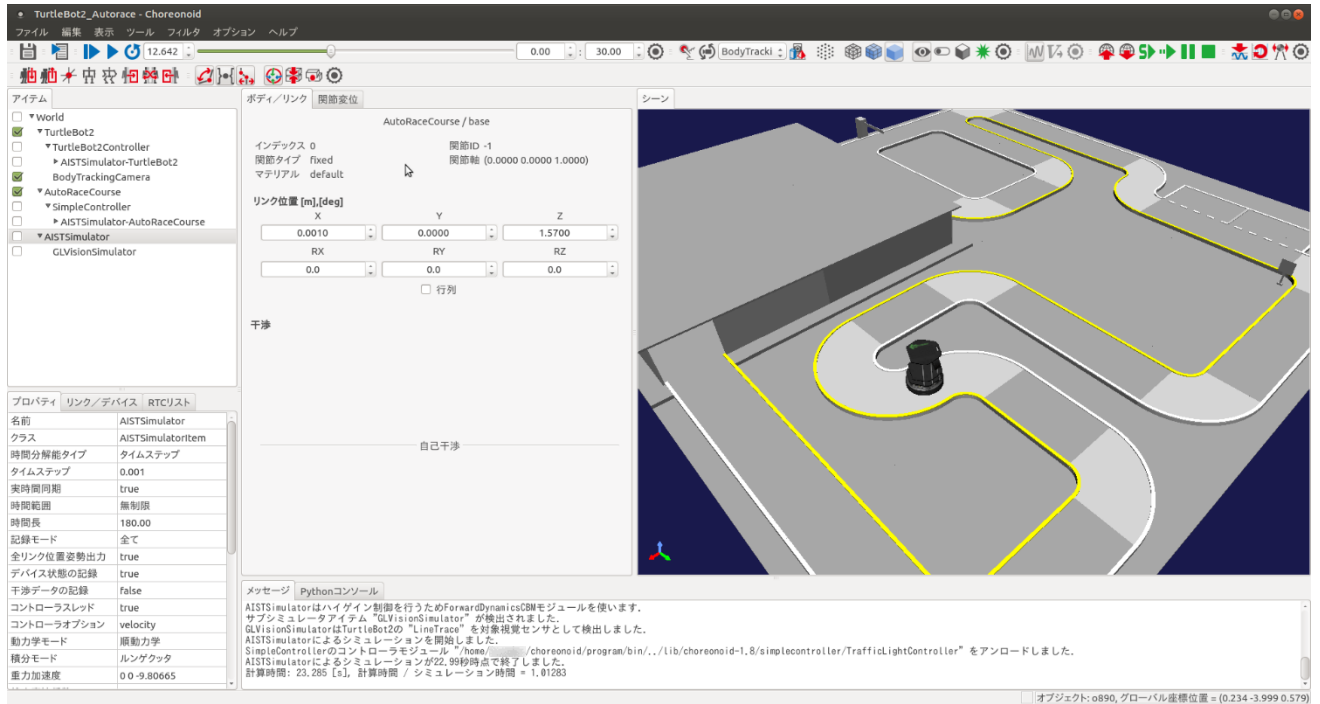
TurtleBot2_Autorace - Choreonoid

ファイル 編集 表示 ツール フィルタ オプション ヘルプ

12.642 0.00 30.00 BodyTracki

アイテム
World
TurtleBot2
TurtleBot2Controller
AISTSimulator-TurtleBot2
BodyTrackingCamera
AutoRaceCourse
SimpleController
AISTSimulator-AutoRaceCourse
AISTSimulator
GLVisionSimulator

ボディ/リンク 関節変位
AutoRaceCourse / base
インデックス 0
関節ID -1
関節タイプ fixed
関節軸 (0.0000 0.0000 1.0000)
マテリアル default
リンク位置 [m],[deg]

| X | Y | Z |
|---|---|---|
| 0.0010 | 0.0000 | 1.5700 |
| RX | RY | RZ |
| 0.0 | 0.0 | 0.0 |

行列
干渉
自己干渉

シーン

プロパティ リンク/デバイス RTCリスト

| 名前 | AISTSimulator |
|---|---|
| クラス | AISTSimulatorItem |
| 時間分解能タイプ | タイムステップ |
| タイムステップ | 0.001 |
| 実時間同期 | true |
| 時間範囲 | 無制限 |
| 時間長 | 180.00 |
| 記録モード | 全て |
| 全リンク位置姿勢出力 | true |
| デバイス状態の記録 | true |
| 干渉データの記録 | false |
| コントローラスレッド | true |
| コントローラオプション | velocity |
| 動力学モード | 順動力学 |
| 積分モード | ルンゲクッタ |
| 重力加速度 | 0 0 -9.80665 |

メッセージ Pythonコンソール
AISTSimulatorはハイゲイン制御を行うためForwardDynamicsCBMモジュールを使います.
サブシミュレータアイテム "GLVisionSimulator" が検出されました.
GLVisionSimulatorはTurtleBot2の "LineTrace" を対象視覚センサとして検出しました.
AISTSimulatorによるシミュレーションを開始しました.
SimpleControllerのコントローラモジュール "/home/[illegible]/choreonoid/program/bin/../lib/choreonoid-1.8/simplecontroller/TrafficLightController" をアンロードしました.
AISTSimulatorによるシミュレーションが22.99秒時点で終了しました.
計算時間: 23.285 [s], 計算時間 / シミュレーション時間 = 1.01283

オブジェクト: o890, グローバル座標位置 = (0.234 -3.999 0.579)